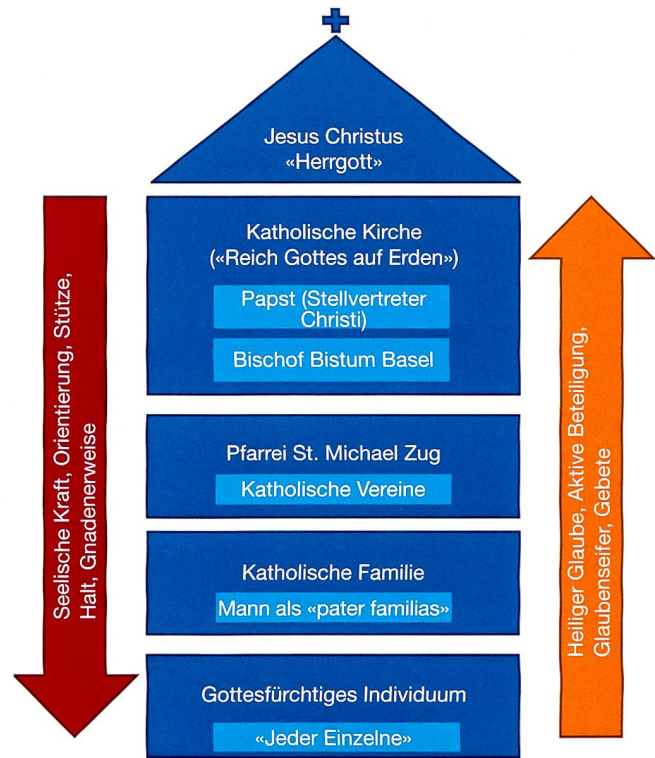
Jesus Christus
«Herrgott»

Katholische Kirche
(«Reich Gottes auf Erden»)

Papst (Stellvertreter Christi)

Bischof Bistum Basel

Pfarrei St. Michael Zug

Katholische Vereine

Katholische Familie

Mann als «pater familias»

Gottesfürchtiges Individuum

«Jeder Einzelne»

Seelische Kraft, Orientierung, Stütze, Halt, Gnadenerweise

Heiliger Glaube, Aktive Beteiligung, Glaubenseifer, Gebete